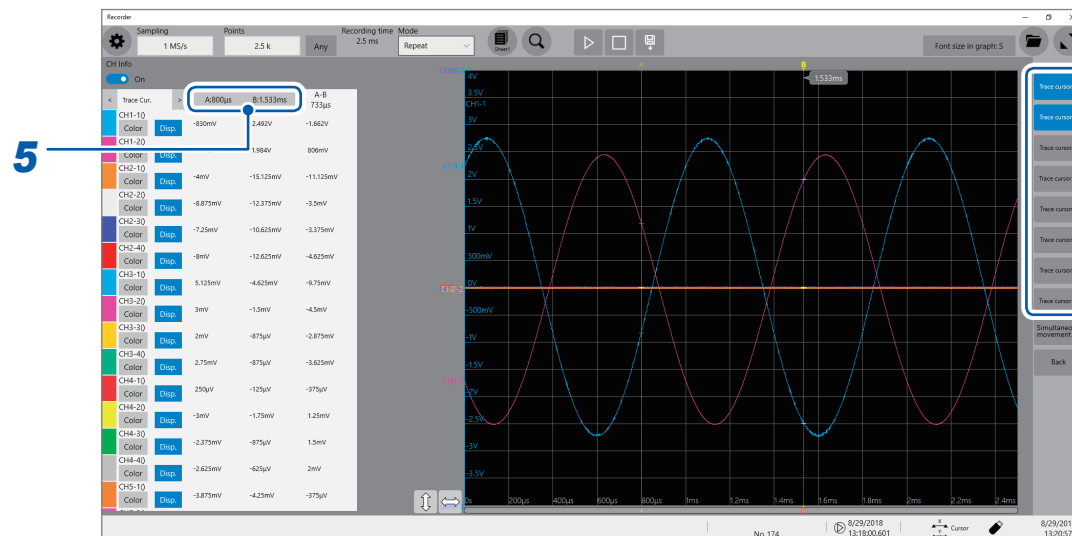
Recorder

Sampling
1 MS/s
Points
2.5 k
Any
Recording time
2.5 ms
Mode
Repeat
Sheet1
Font size in graph: 5

CH Info
On

5

< Trace Cur. >
A:800µs
B:1.533ms
A-B
733µs

| | | A:800µs | B:1.533ms | A-B 733µs |
|---|---|---|---|---|
| CH1-1() | Color Disp. | -830mV | 2.492V | -1.662V |
| CH1-2() | Color Disp. | | 1.984V | 806mV |
| CH2-1() | Color Disp. | -4mV | -15.125mV | -11.125mV |
| CH2-2() | Color Disp. | -8.875mV | -12.375mV | -3.5mV |
| CH2-3() | Color Disp. | -7.25mV | -10.625mV | -3.375mV |
| CH2-4() | Color Disp. | -8mV | -12.625mV | -4.625mV |
| CH3-1() | Color Disp. | 5.125mV | -4.625mV | -9.75mV |
| CH3-2() | Color Disp. | 3mV | -1.5mV | -4.5mV |
| CH3-3() | Color Disp. | 2mV | -875µV | -2.875mV |
| CH3-4() | Color Disp. | 2.75mV | -875µV | -3.625mV |
| CH4-1() | Color Disp. | 250µV | -125µV | -375µV |
| CH4-2() | Color Disp. | -3mV | -1.75mV | 1.25mV |
| CH4-3() | Color Disp. | -2.375mV | -875µV | 1.5mV |
| CH4-4() | Color Disp. | -2.625mV | -625µV | 2mV |
| CH5-1() | Color Disp. | -3.875mV | -4.25mV | -375µV |

CH1-1
A
B
1.533ms
4V
3.5V
CH1-1
3V
2.5V
CH1-1
2V
1.5V
1V
500mV
CH1-2
0V
-500mV
-1V
-1.5V
CH1-2
-2V
-2.5V
-3V
-3.5V
0s
200µs
400µs
600µs
800µs
1ms
1.2ms
1.4ms
1.6ms
1.8ms
2ms
2.2ms
2.4ms

Trace cursor
Trace cursor
Trace cursor
Trace cursor
Trace cursor
Trace cursor
Trace cursor
Trace cursor
Simultaneous movement
Back

No. 174
8/29/2018 13:18:00.601
Cursor
8/29/201 13:20:57